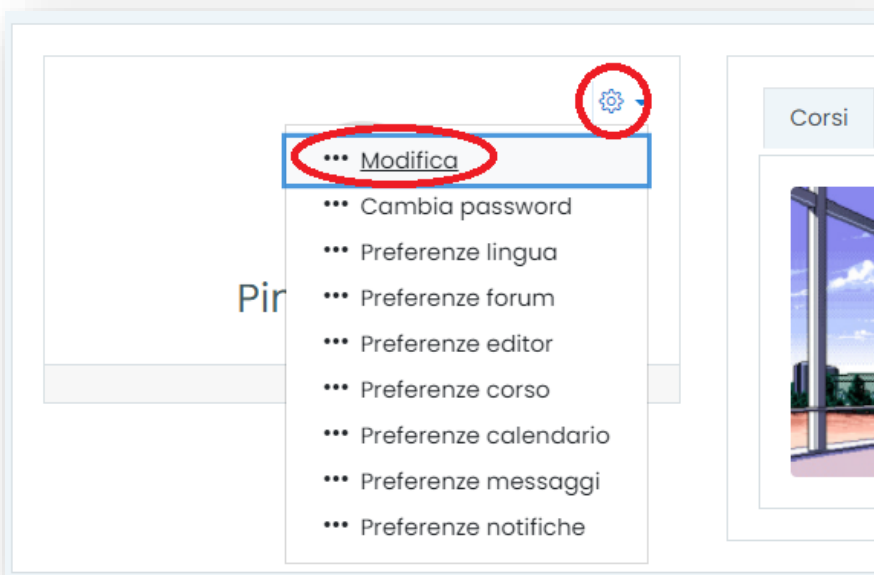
Corsi

Pin

••• Modifica
••• Cambia password
••• Preferenze lingua
••• Preferenze forum
••• Preferenze editor
••• Preferenze corso
••• Preferenze calendario
••• Preferenze messaggi
••• Preferenze notifiche